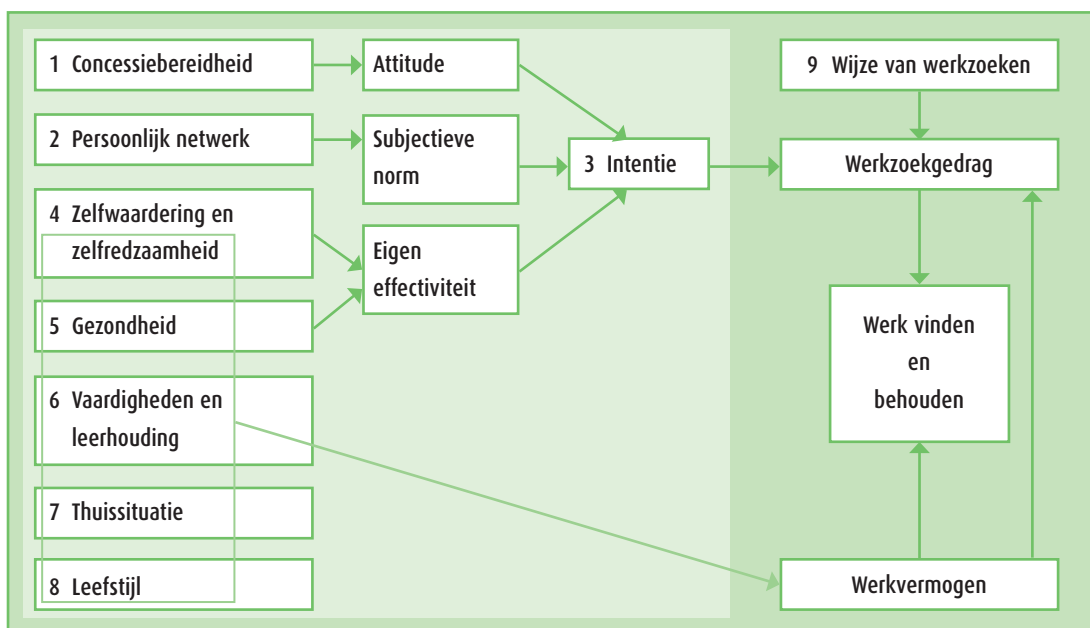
1 Concessiebereidheid

Attitude

9 Wijze van werkzoeken

2 Persoonlijk netwerk

Subjectieve norm

3 Intentie

Werkzoekgedrag

4 Zelfwaardering en zelfredzaamheid

Eigen effectiviteit

5 Gezondheid

Werk vinden en behouden

6 Vaardigheden en leerhouding

7 Thuissituatie

8 Leefstijl

Werkvermogen